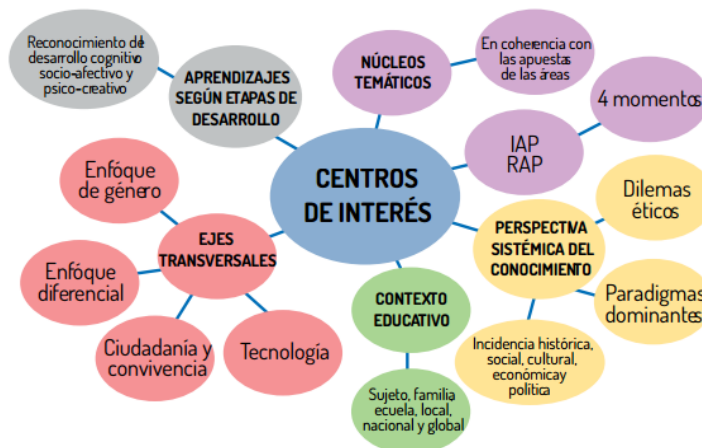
Reconocimiento del desarrollo cognitivo socio-afectivo y psico-creativo

APRENDIZAJES SEGÚN ETAPAS DE DESARROLLO

NÚCLEOS TEMÁTICOS

En coherencia con las apuestas de las áreas

4 momentos

IAP RAP

CENTROS DE INTERÉS

Enfóque de género

EJES TRANSVERSALES

Enfóque diferencial

Ciudadania y convivencia

Tecnología

CONTEXTO EDUCATIVO

Sujeto, familia ecuela, local, nacional y global

Dilemas éticos

PERSPECTIVA SISTÉMICA DEL CONOCIMIENTO

Paradigmas dominantes

Incidencia histórica, social, cultural, económicay politica